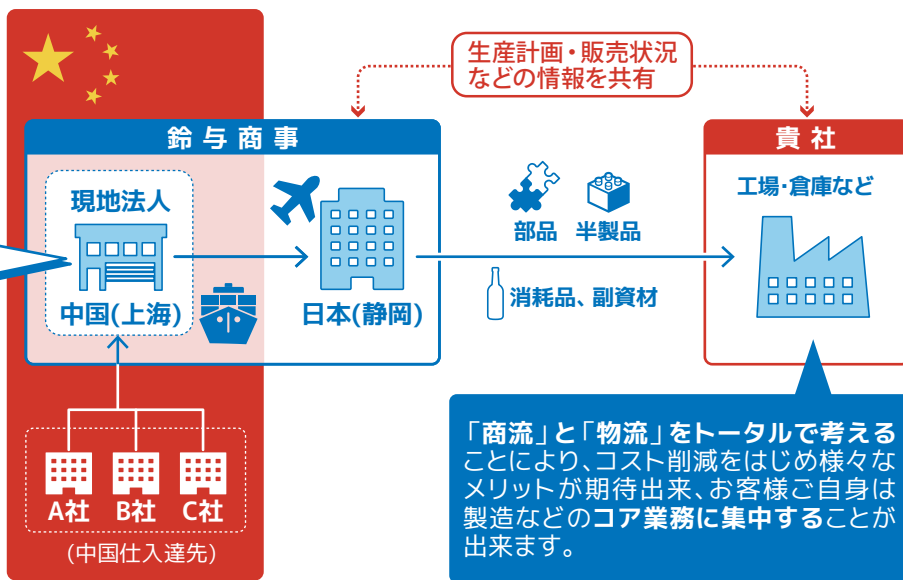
生産計画・販売状況などの情報を共有

鈴与商事

現地法人

中国(上海)

日本(静岡)

部品 半製品

消耗品、副資材

貴社

工場・倉庫など

A社 B社 C社

(中国仕入達先)

「商流」と「物流」をトータルで考えることにより、コスト削減をはじめ様々なメリットが期待出来、お客様ご自身は製造などのコア業務に集中することが出来ます。